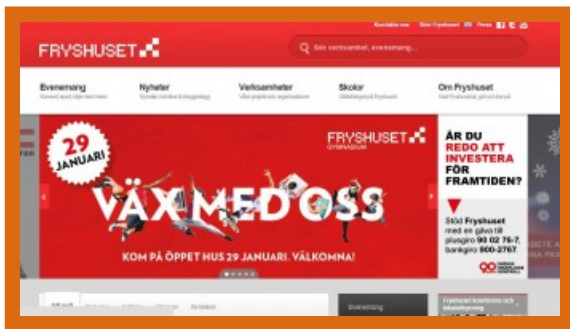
Kontakta oss Stöd Fryshuset EN Press

FRYSHUSET

Sök verksamhet, evenemang...

Evenemang
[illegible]

Nyheter
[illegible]

Verksamheter
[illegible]

Skolor
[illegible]

Om Fryshuset
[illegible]

29 JANUARI

FRYSHUSET GYMNASIUM

VÄX MED OSS

KOM PÅ ÖPPET HUS 29 JANUARI. VÄLKOMNA!

ÄR DU REDO ATT INVESTERA FÖR FRAMTIDEN?

Stöd Fryshuset med en gåva till plusgiro 90 02 76-7, bankgiro 900-2767

90

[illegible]